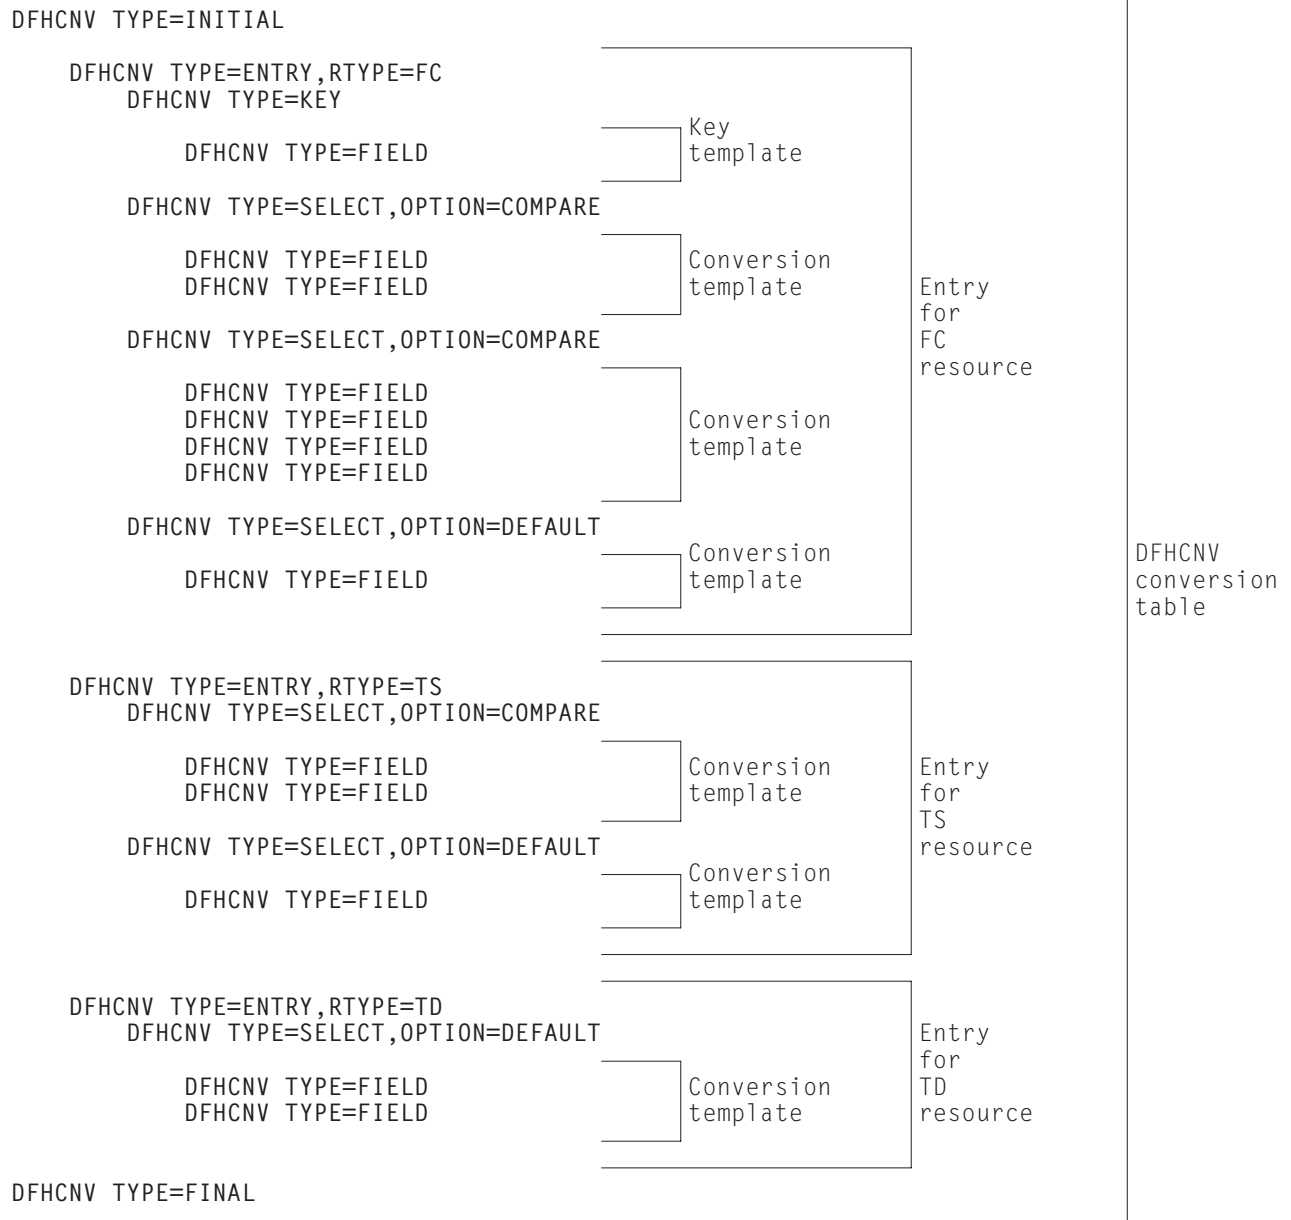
DFHCNV TYPE=INITIAL

DFHCNV TYPE=ENTRY,RTYPE=FC
DFHCNV TYPE=KEY

DFHCNV TYPE=FIELD

Key template

DFHCNV TYPE=SELECT,OPTION=COMPARE

DFHCNV TYPE=FIELD
DFHCNV TYPE=FIELD

Conversion template

DFHCNV TYPE=SELECT,OPTION=COMPARE

DFHCNV TYPE=FIELD
DFHCNV TYPE=FIELD
DFHCNV TYPE=FIELD
DFHCNV TYPE=FIELD

Conversion template

DFHCNV TYPE=SELECT,OPTION=DEFAULT

DFHCNV TYPE=FIELD

Conversion template

Entry for FC resource

DFHCNV TYPE=ENTRY,RTYPE=TS
DFHCNV TYPE=SELECT,OPTION=COMPARE

DFHCNV TYPE=FIELD
DFHCNV TYPE=FIELD

Conversion template

DFHCNV TYPE=SELECT,OPTION=DEFAULT

DFHCNV TYPE=FIELD

Conversion template

Entry for TS resource

DFHCNV TYPE=ENTRY,RTYPE=TD
DFHCNV TYPE=SELECT,OPTION=DEFAULT

DFHCNV TYPE=FIELD
DFHCNV TYPE=FIELD

Conversion template

Entry for TD resource

DFHCNV conversion table

DFHCNV TYPE=FINAL